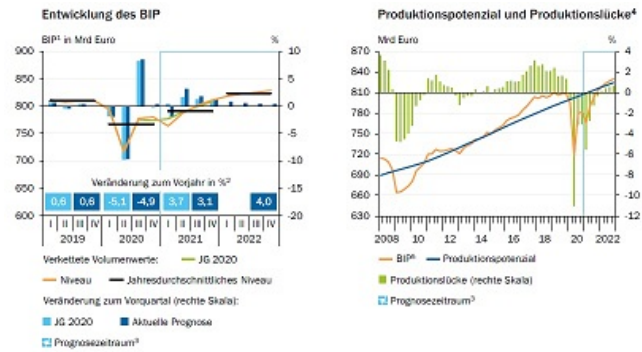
Entwicklung des BIP

BIP¹ in Mrd Euro

%

900
850
800
750
700
650
600

10
5
0
-5
-10
-15
-20

Veränderung zum Vorjahr in %²

0,6 | 0,6 | -5,1 | -4,9 | 3,7 | 3,1 | 4,0

I II III IV I II III IV I II III IV I II III IV
2019 2020 2021 2022

Verkettete Volumenwerte: JG 2020
Niveau Jahresdurchschnittliches Niveau
Veränderung zum Vorquartal (rechte Skala):
JG 2020 Aktuelle Prognose
Prognosezeitraum³

Produktionspotenzial und Produktionslücke⁴

Mrd Euro

%

870
840
810
780
750
720
690
660
630

4
2
0
-2
-4
-6
-8
-10
-12

2008 10 12 14 16 18 20 2022

BIP⁵ Produktionspotenzial
Produktionslücke (rechte Skala)
Prognosezeitraum³